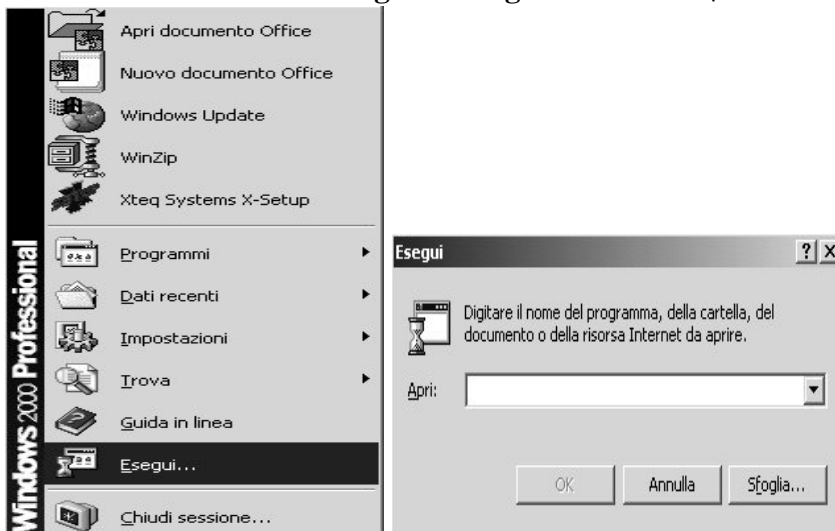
Apri documento Office
Nuovo documento Office
Windows Update
WinZip
Xteq Systems X-Setup
Programmi
Dati recenti
Impostazioni
Trova
Guida in linea
Esegui...
Chiudi sessione...

Windows 2000 Professional

Esegui
? X
Digitare il nome del programma, della cartella, del documento o della risorsa Internet da aprire.
Apri:
OK
Annulla
Sfoglia...